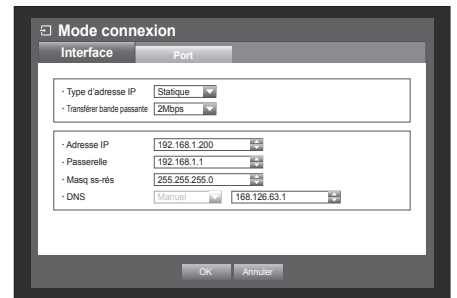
Mode connexion

Interface

Port

· Type d'adresse IP Statique

· Transférer bande passante 2Mbps

· Adresse IP 192.168.1.200

· Passerelle 192.168.1.1

· Masq ss-rés 255.255.255.0

· DNS Manuel 168.126.63.1

OK Annuler